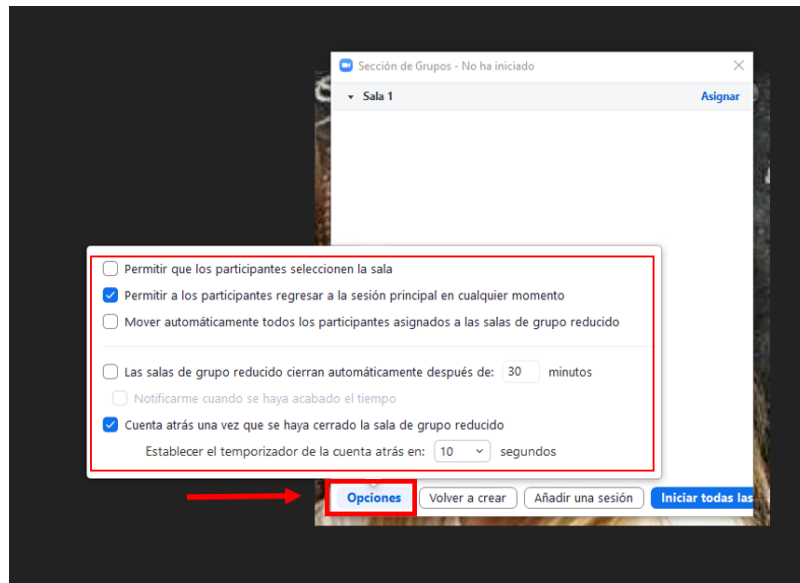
Sección de Grupos - No ha iniciado

Sala 1

Asignar

Permitir que los participantes seleccionen la sala

Permitir a los participantes regresar a la sesión principal en cualquier momento

Mover automáticamente todos los participantes asignados a las salas de grupo reducido

Las salas de grupo reducido cierran automáticamente después de: 30 minutos

Notificarme cuando se haya acabado el tiempo

Cuenta atrás una vez que se haya cerrado la sala de grupo reducido

Establecer el temporizador de la cuenta atrás en: 10 segundos

Opciones

Volver a crear

Añadir una sesión

Iniciar todas las